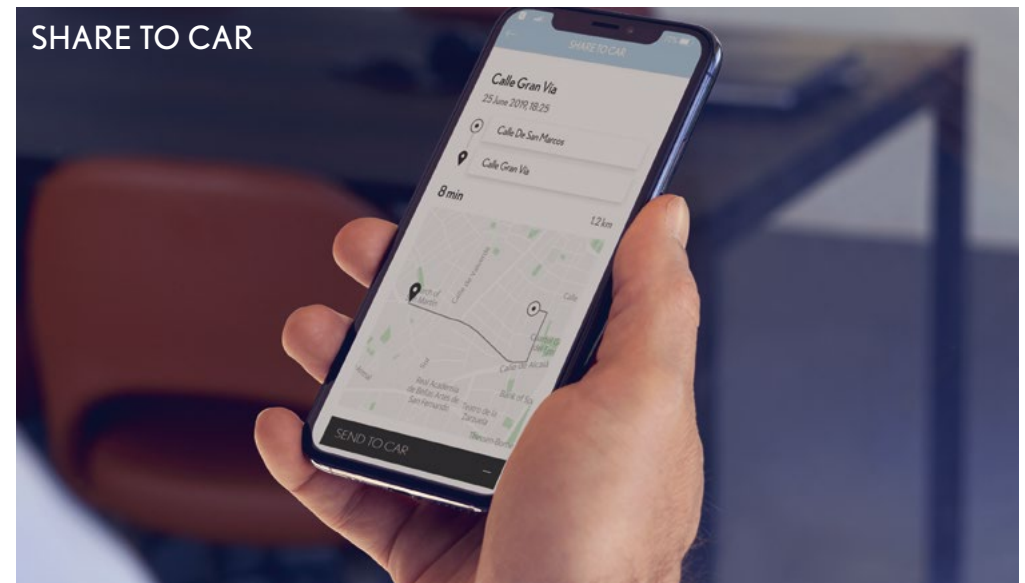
SHARE TO CAR

SHARE TO CAR

Calle Gran Via
25 June 2019, 18:25

Calle De San Marcos

Calle Gran Via

8 min

1.2 km

Calle de Valverde

Calle de Alcalá

Real Academia de Bellas Artes de San Fernando

Teatro de la Zarzuela

Bank of Spa

SEND TO CAR